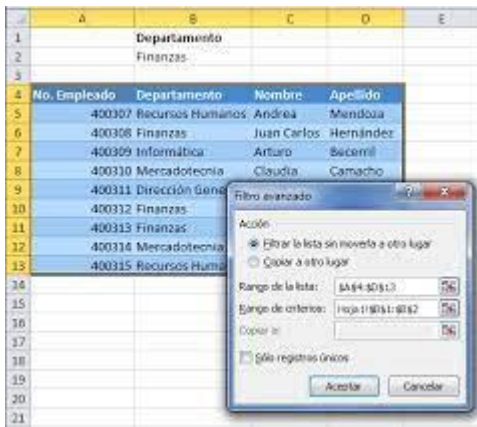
| | A | B | C | D | E |
|---|---|---|---|---|---|
| 1 | | Departamento | | | |
| 2 | | Finanzas | | | |
| 3 | | | | | |
| 4 | No. Empleado | Departamento | Nombre | Apellido | |
| 5 | 400307 | Recursos Humanos | Andrea | Mendoza | |
| 6 | 400308 | Finanzas | Juan Carlos | Hernández | |
| 7 | 400309 | Informática | Arturo | Becerril | |
| 8 | 400310 | Mercadotecnia | Claudia | Camacho | |
| 9 | 400311 | Dirección Gene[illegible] | | | |
| 10 | 400312 | Finanzas | | | |
| 11 | 400313 | Finanzas | | | |
| 12 | 400314 | Mercadotecnia | | | |
| 13 | 400315 | Recursos Huma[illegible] | | | |
| 14 | | | | | |
| 15 | | | | | |
| 16 | | | | | |
| 17 | | | | | |
| 18 | | | | | |
| 19 | | | | | |
| 20 | | | | | |
| 21 | | | | | |

Filtro avanzado

Acción
Filtrar la lista sin moverla a otro lugar
Copiar a otro lugar

Rango de la lista: $A$4:$D$13
Rango de criterios: Hoja1!$B$1:$B$2
Copiar a:

Sólo registros únicos

Aceptar Cancelar